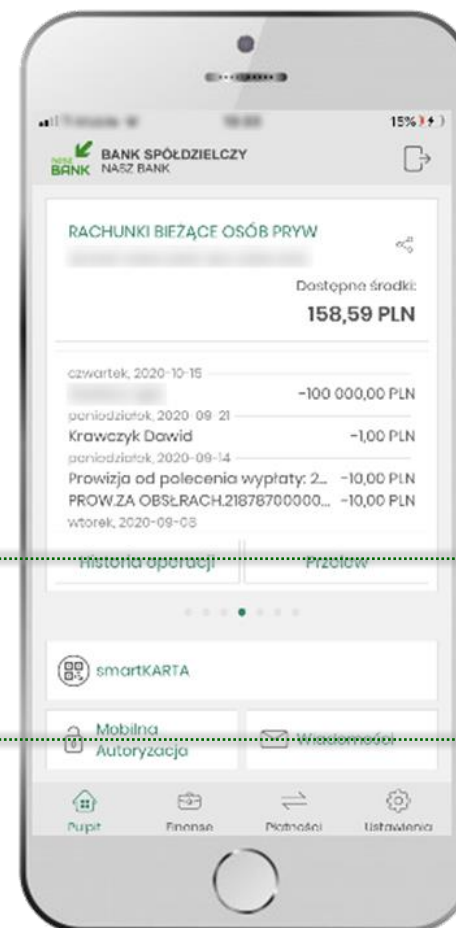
15%

NASZ BANK BANK SPÓŁDZIELCZY NASZ BANK

RACHUNKI BIEŻĄCE OSÓB PRYW

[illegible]

Dostępne środki:

158,59 PLN

czwartek, 2020-10-15

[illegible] -100 000,00 PLN

poniedziałek, 2020-09-21

Krawczyk Dawid -1,00 PLN

poniedziałek, 2020-09-14

Prowizja od polecenia wypłaty: 2... -10,00 PLN

PROW.ZA OBSŁ.RACH.21878700000... -10,00 PLN

wtorek, 2020-09-08

Historia operacji

Przelew

smartKARTA

Mobilna Autoryzacja

Wiadomości

Pulpit

Finanse

Płatności

Ustawienia